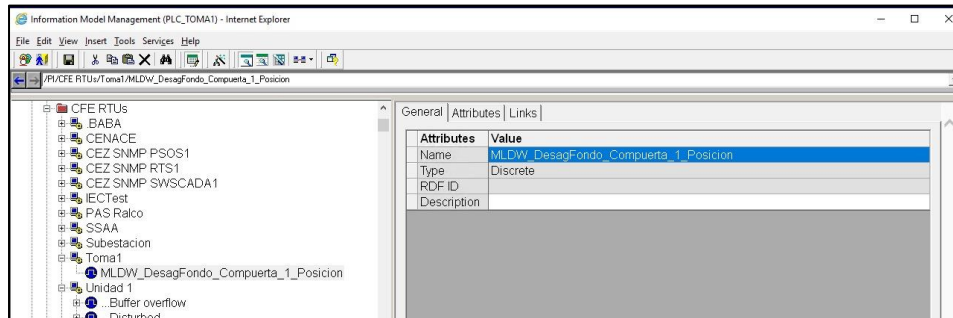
Information Model Management (PLC_TOMA1) - Internet Explorer

File Edit View Insert Tools Services Help

/PI/CFE RTUs/Toma1/MLDW_DesagFondo_Compuerta_1_Posicion

CFE RTUs
BABA
CENACE
CEZ SNMP PSOS1
CEZ SNMP RTS1
CEZ SNMP SWSCADA1
IECTest
PAS Ralco
SSAA
Subestacion
Toma1
MLDW_DesagFondo_Compuerta_1_Posicion
Unidad 1
...Buffer overflow
...Disturbed

General | Attributes | Links

| Attributes | Value |
|---|---|
| Name | MLDW_DesagFondo_Compuerta_1_Posicion |
| Type | Discrete |
| RDF ID | |
| Description | |